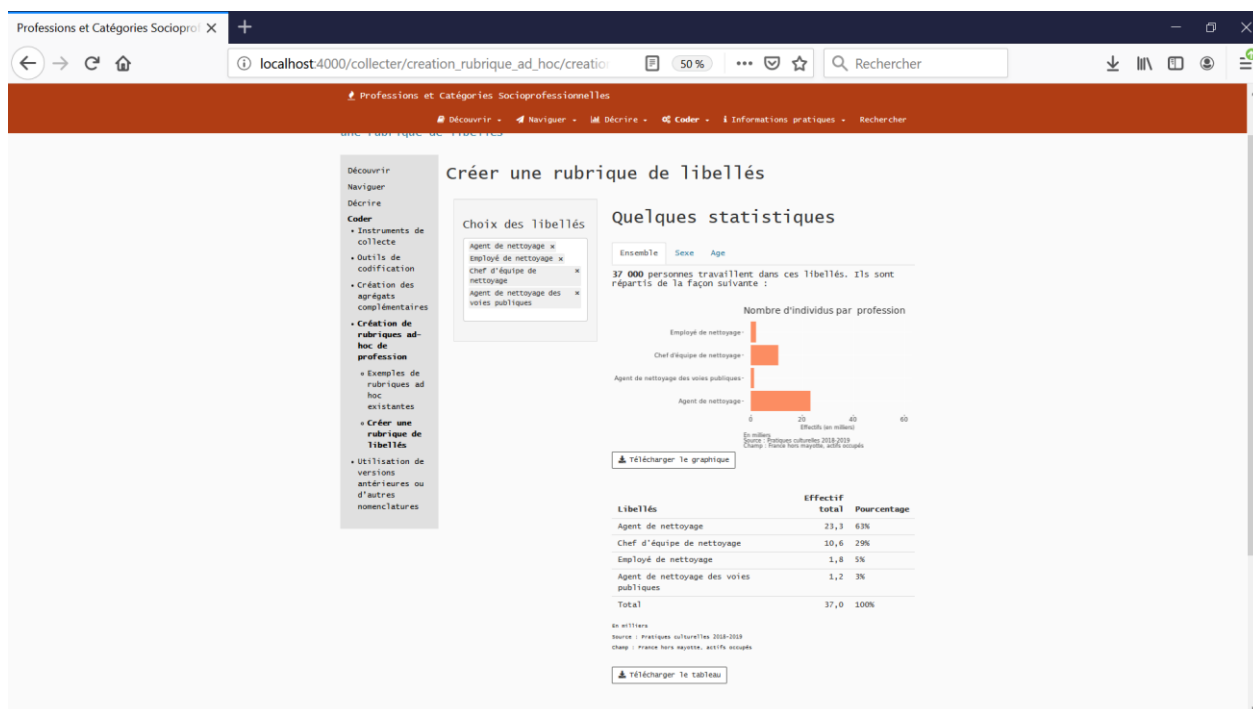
Professions et Catégories Socioprof ×

localhost:4000/collecter/creation_rubrique_ad_hoc/creatio

50 %

Rechercher

Professions et Catégories Socioprofessionnelles

Découvrir Naviguer Décrire Coder Informations pratiques Rechercher

Découvrir
Naviguer
Décrire
Coder
• Instruments de collecte
• Outils de codification
• Création des agrégats complémentaires
• Création de rubriques ad-hoc de profession
◦ Exemples de rubriques ad hoc existantes
◦ Créer une rubrique de libellés
• Utilisation de versions antérieures ou d'autres nomenclatures

Créer une rubrique de libellés

Choix des libellés

Agent de nettoyage ×
Employé de nettoyage ×
Chef d'équipe de nettoyage ×
Agent de nettoyage des voies publiques ×

Quelques statistiques

Ensemble Sexe Age

37 000 personnes travaillent dans ces libellés. Ils sont répartis de la façon suivante :

Nombre d'individus par profession

Employé de nettoyage
Chef d'équipe de nettoyage
Agent de nettoyage des voies publiques
Agent de nettoyage

0 20 40 60
Effectifs (en milliers)

En milliers
Source : Pratiques culturelles 2018-2019
Champ : France hors mayotte, actifs occupés

Télécharger le graphique

| Libellés | Effectif total | Pourcentage |
|---|---|---|
| Agent de nettoyage | 23,3 | 63% |
| Chef d'équipe de nettoyage | 10,6 | 29% |
| Employé de nettoyage | 1,8 | 5% |
| Agent de nettoyage des voies publiques | 1,2 | 3% |
| Total | 37,0 | 100% |

En milliers
Source : Pratiques culturelles 2018-2019
Champ : France hors mayotte, actifs occupés

Télécharger le tableau